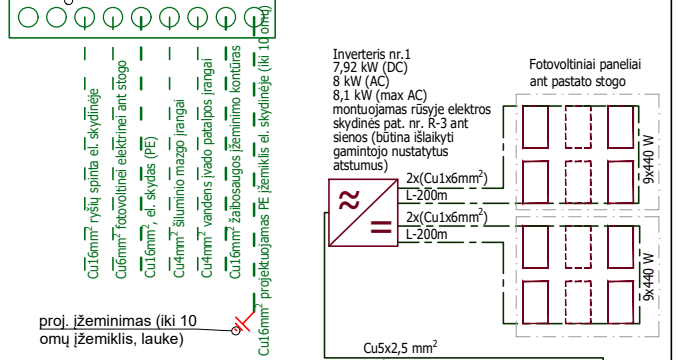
Cu16mm² ryšių spinta el. skydinėje
Cu6mm² fotovoltinei elektrinei ant stogo
Cu16mm², el. skydas (PE)
Cu4mm² šiluminio mazgo įrangai
Cu4mm² vandens įvado patalpos įrangai
Cu16mm² žaibosaugos įžeminimo kontūras
Cu16mm² projektuojamas PE įžemiklis el. skydinėje (iki 10 omų)

Inverteris nr.1
7,92 kW (DC)
8 kW (AC)
8,1 kW (max AC)
montuojamas rūsyje elektros skydinės pat. nr. R-3 ant sienos (būtina išlaikyti gamintojo nustatytus atstumus)

Fotovoltiniai paneliai ant pastato stogo

2x(Cu1x6mm²)
L-200m
2x(Cu1x6mm²)
L-200m

9x440 W
9x440 W

proj. įžeminimas (iki 10 omų įžemiklis, lauke)

Cu5x2,5 mm²